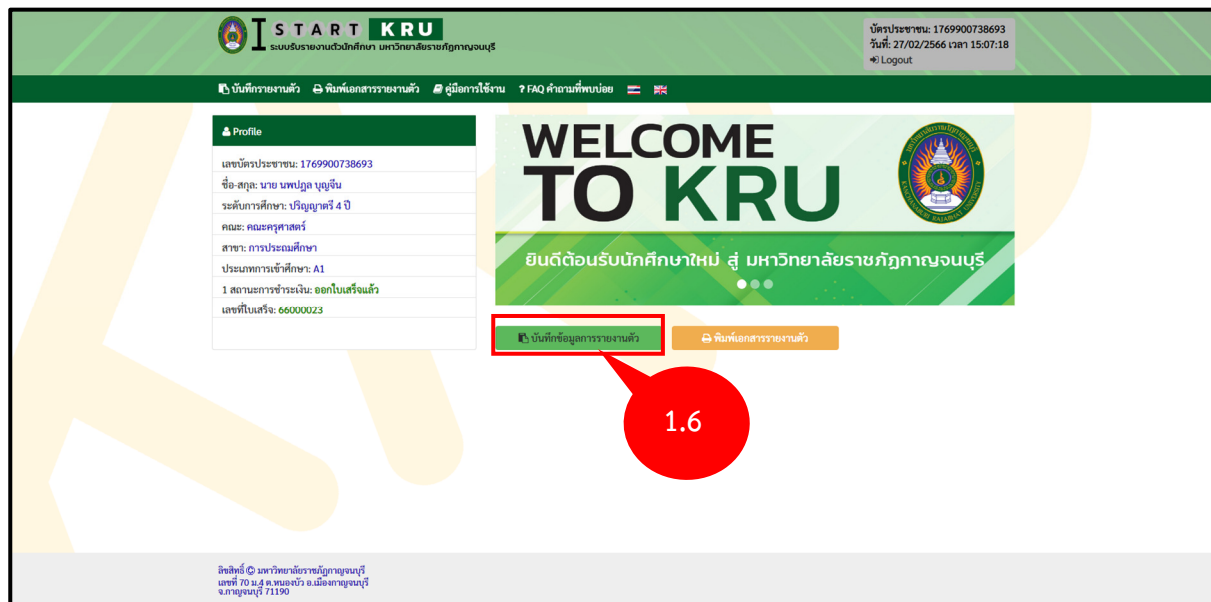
I START KRU
ระบบรับรายงานตัวนักศึกษา มหาวิทยาลัยราชภัฏกาญจนบุรี

บัตรประชาชน: 1769900738693
วันที่: 27/02/2566 เวลา 15:07:18
Logout

บันทึกรายงานตัว พิมพ์เอกสารรายงานตัว คู่มือการใช้งาน ? FAQ คำถามที่พบบ่อย

Profile
เลขบัตรประชาชน: 1769900738693
ชื่อ-สกุล: นาย นพปฎล บุญจีน
ระดับการศึกษา: ปริญญาตรี 4 ปี
คณะ: คณะครุศาสตร์
สาขา: การประถมศึกษา
ประเภทการเข้าศึกษา: A1
1 สถานะการชำระเงิน: ออกใบเสร็จแล้ว
เลขที่ใบเสร็จ: 66000023

WELCOME
TO KRU
ยินดีต้อนรับนักศึกษาใหม่ สู่ มหาวิทยาลัยราชภัฏกาญจนบุรี

บันทึกข้อมูลการรายงานตัว
พิมพ์เอกสารรายงานตัว

1.6

ลิขสิทธิ์ © มหาวิทยาลัยราชภัฏกาญจนบุรี
เลขที่ 70 ม.4 ต.หนองบัว อ.เมืองกาญจนบุรี
จ.กาญจนบุรี 71190